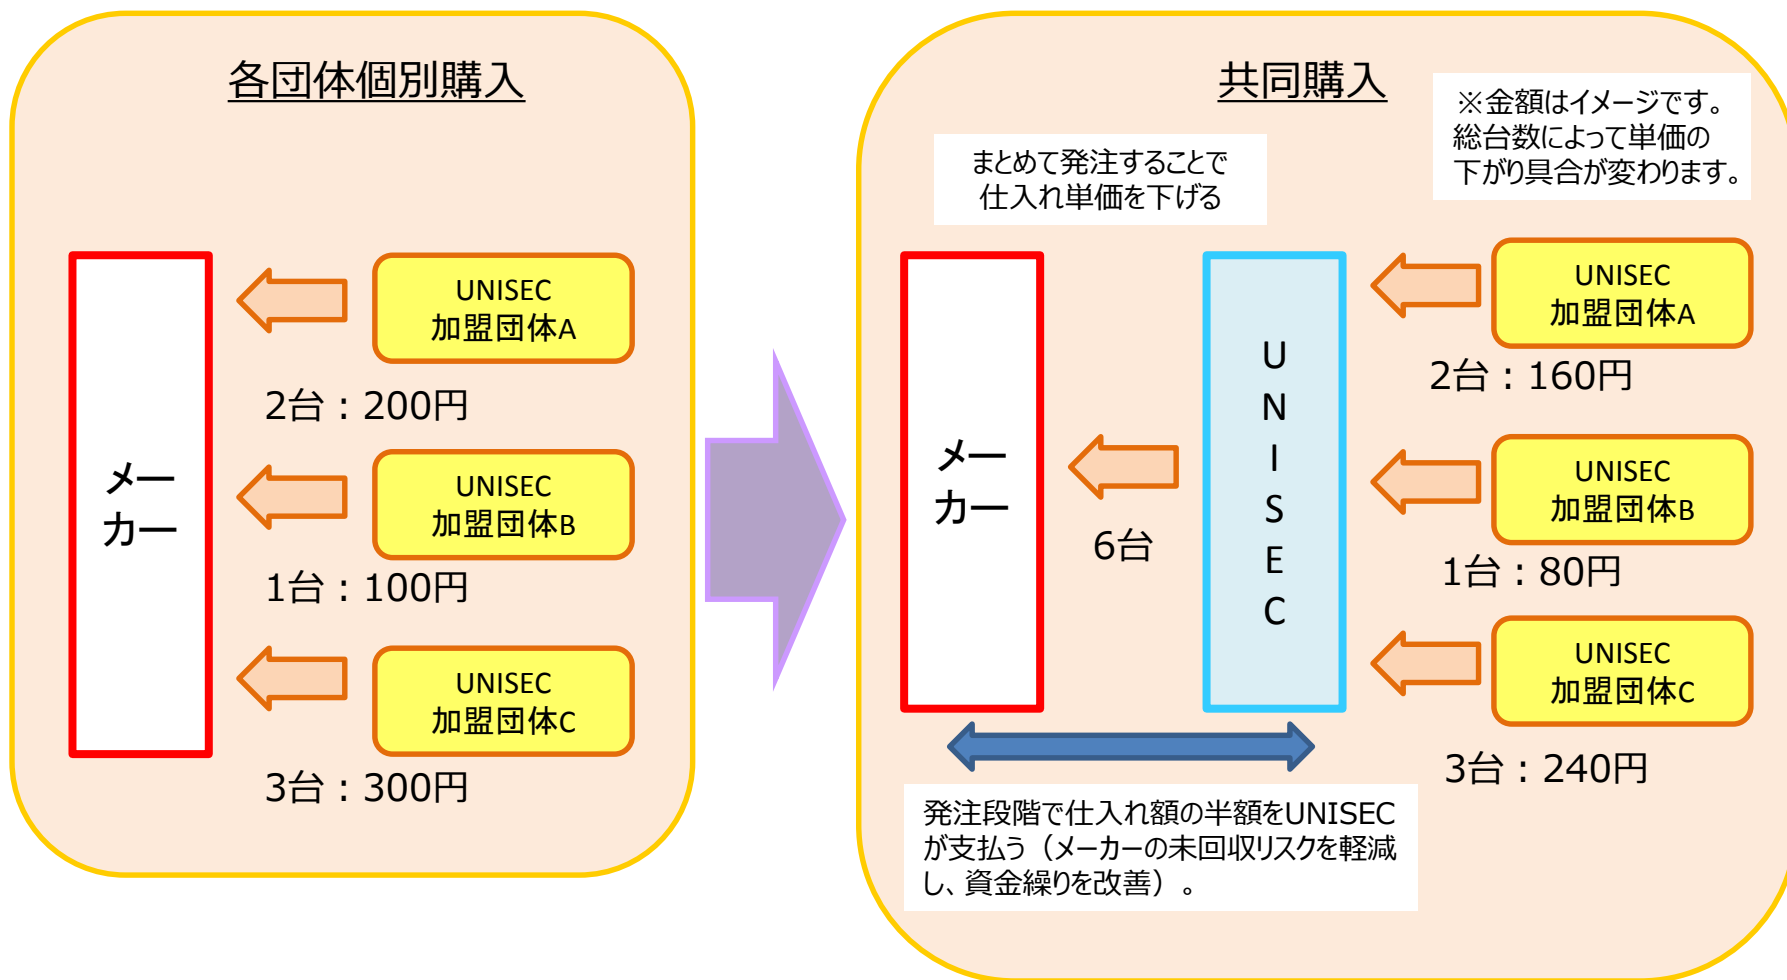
各団体個別購入

メーカー

UNISEC
加盟団体A

2台：200円

UNISEC
加盟団体B

1台：100円

UNISEC
加盟団体C

3台：300円

共同購入

※金額はイメージです。
総台数によって単価の
下がり具合が変わります。

まとめて発注することで
仕入れ単価を下げる

メーカー

6台

UNISEC

UNISEC
加盟団体A

2台：160円

UNISEC
加盟団体B

1台：80円

UNISEC
加盟団体C

3台：240円

発注段階で仕入れ額の半額をUNISECが支払う（メーカーの未回収リスクを軽減し、資金繰りを改善）。